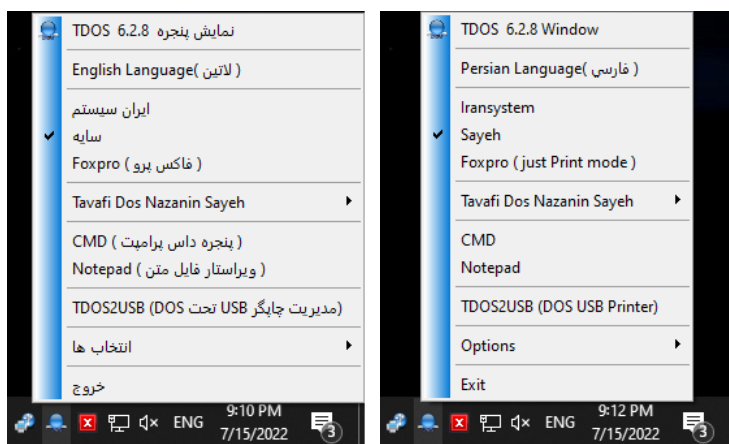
TDOS 6.2.8 نمایش پنجره

English Language( لاتین )

ایران سیستم
سایه
Foxpro ( فاکس پرو )

Tavafi Dos Nazanin Sayeh

CMD ( پنجره داس پرامپت )
Notepad ( ویراستار فایل متن )

TDOS2USB (DOS USB مدیریت چاپگر تحت)

انتخاب ها

خروج

ENG 9:10 PM 7/15/2022 3

TDOS 6.2.8 Window

Persian Language( فارسی )

Iransystem
Sayeh
Foxpro ( just Print mode )

Tavafi Dos Nazanin Sayeh

CMD
Notepad

TDOS2USB (DOS USB Printer)

Options

Exit

ENG 9:12 PM 7/15/2022 3